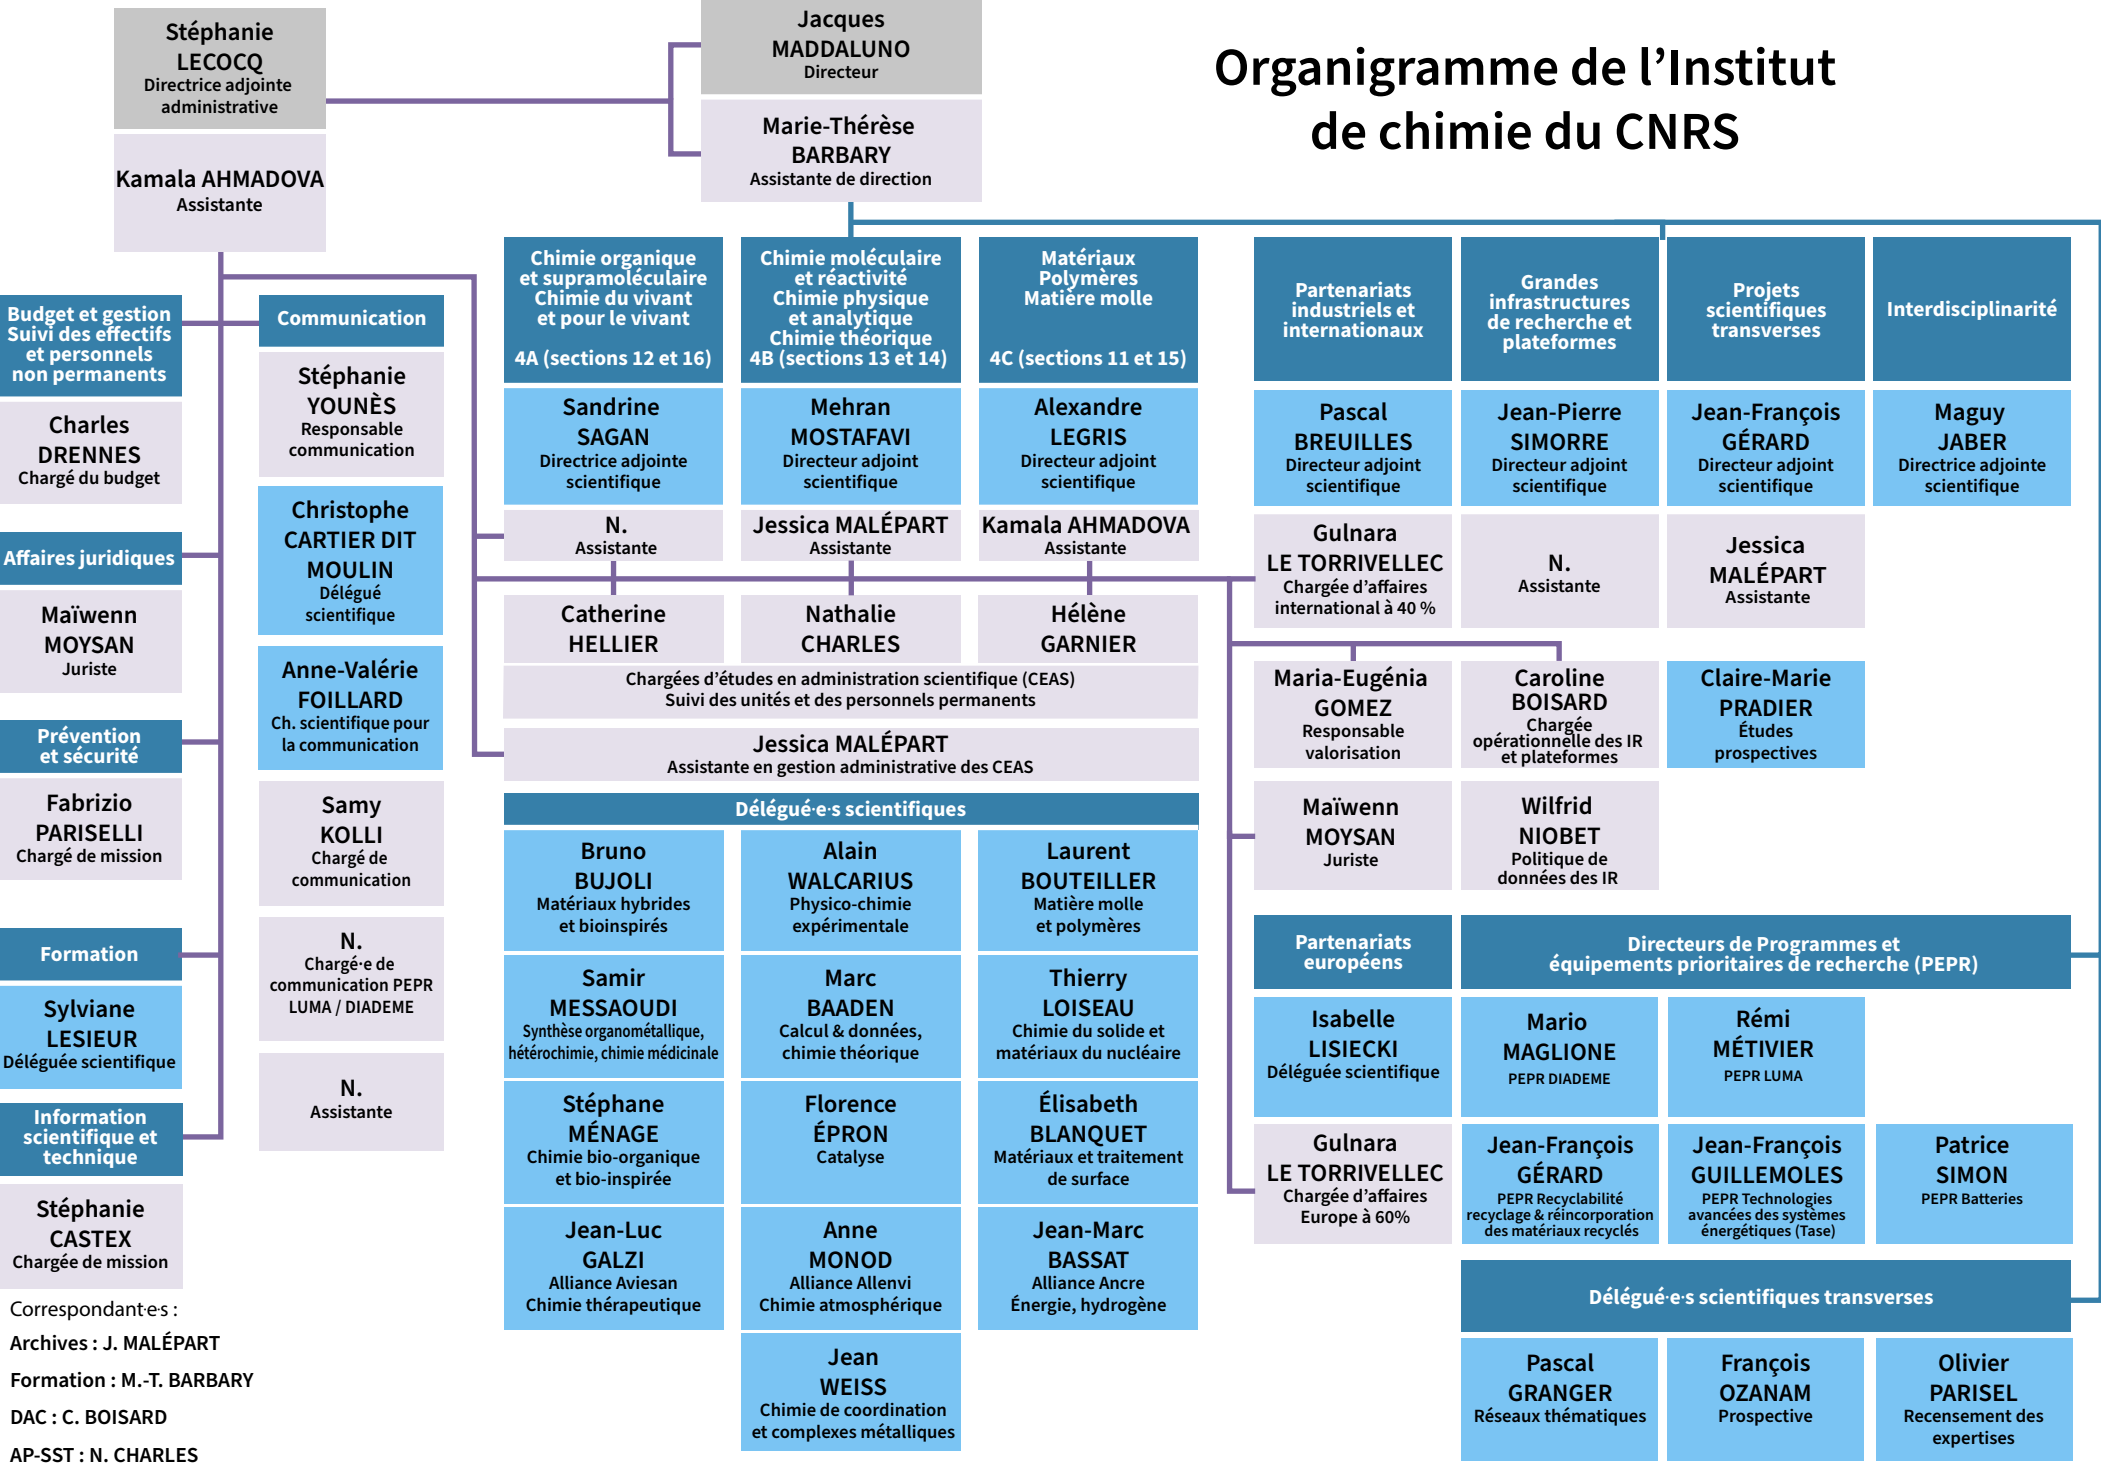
Organigramme de l'Institut de chimie du CNRS

Stéphanie LECOCQ
Directrice adjointe administrative

Kamala AHMADOVA
Assistante

Jacques MADDALUNO
Directeur

Marie-Thérèse BARBARY
Assistante de direction

Budget et gestion
Suivi des effectifs et personnels non permanents

Charles DRENNES
Chargé du budget

Affaires juridiques

Maïwenn MOYSAN
Juriste

Prévention et sécurité

Fabrizio PARISELLI
Chargé de mission

Formation

Sylviane LESIEUR
Déléguée scientifique

Information scientifique et technique

Stéphanie CASTEX
Chargée de mission

Communication

Stéphanie YOUNÈS
Responsable communication

Christophe CARTIER DIT MOULIN
Délégué scientifique

Anne-Valérie FOILLARD
Ch. scientifique pour la communication

Samy KOLLI
Chargé de communication

N.
Chargé·e de communication PEPR LUMA / DIADEME

N.
Assistante

Chimie organique et supramoléculaire
Chimie du vivant et pour le vivant
4A (sections 12 et 16)

Chimie moléculaire et réactivité
Chimie physique et analytique
Chimie théorique
4B (sections 13 et 14)

Matériaux
Polymères
Matière molle
4C (sections 11 et 15)

Sandrine SAGAN
Directrice adjointe scientifique

Mehran MOSTAFAVI
Directeur adjoint scientifique

Alexandre LEGRIS
Directeur adjoint scientifique

N.
Assistante

Jessica MALÉPART
Assistante

Kamala AHMADOVA
Assistante

Catherine HELLIER

Nathalie CHARLES

Hélène GARNIER

Chargées d'études en administration scientifique (CEAS)
Suivi des unités et des personnels permanents

Jessica MALÉPART
Assistante en gestion administrative des CEAS

Délégué·e·s scientifiques

Bruno BUJOLI
Matériaux hybrides et bioinspirés

Alain WALCARIUS
Physico-chimie expérimentale

Laurent BOUTEILLER
Matière molle et polymères

Samir MESSAOUDI
Synthèse organométallique, hétérochimie, chimie médicinale

Marc BAADEN
Calcul & données, chimie théorique

Thierry LOISEAU
Chimie du solide et matériaux du nucléaire

Stéphane MÉNAGE
Chimie bio-organique et bio-inspirée

Florence ÉPRON
Catalyse

Élisabeth BLANQUET
Matériaux et traitement de surface

Jean-Luc GALZI
Alliance Aviesan
Chimie thérapeutique

Anne MONOD
Alliance Allenvi
Chimie atmosphérique

Jean-Marc BASSAT
Alliance Ancre
Énergie, hydrogène

Jean WEISS
Chimie de coordination et complexes métalliques

Partenariats industriels et internationaux

Grandes infrastructures de recherche et plateformes

Projets scientifiques transverses

Interdisciplinarité

Pascal BREUILLES
Directeur adjoint scientifique

Jean-Pierre SIMORRE
Directeur adjoint scientifique

Jean-François GÉRARD
Directeur adjoint scientifique

Maguy JABER
Directrice adjointe scientifique

Gulnara LE TORRIVELLEC
Chargée d'affaires international à 40 %

N.
Assistante

Jessica MALÉPART
Assistante

Maria-Eugénia GOMEZ
Responsable valorisation

Caroline BOISARD
Chargée opérationnelle des IR et plateformes

Claire-Marie PRADIER
Études prospectives

Maïwenn MOYSAN
Juriste

Wilfrid NIOBET
Politique de données des IR

Partenariats européens

Directeurs de Programmes et équipements prioritaires de recherche (PEPR)

Isabelle LISIECKI
Déléguée scientifique

Mario MAGLIONE
PEPR DIADEME

Rémi MÉTIVIER
PEPR LUMA

Gulnara LE TORRIVELLEC
Chargée d'affaires Europe à 60%

Jean-François GÉRARD
PEPR Recyclabilité recyclage & réincorporation des matériaux recyclés

Jean-François GUILLEMOLES
PEPR Technologies avancées des systèmes énergétiques (Tase)

Patrice SIMON
PEPR Batteries

Délégué·e·s scientifiques transverses

Pascal GRANGER
Réseaux thématiques

François OZANAM
Prospective

Olivier PARISEL
Recensement des expertises

Correspondant·e·s :
Archives : J. MALÉPART
Formation : M.-T. BARBARY
DAC : C. BOISARD
AP-SST : N. CHARLES